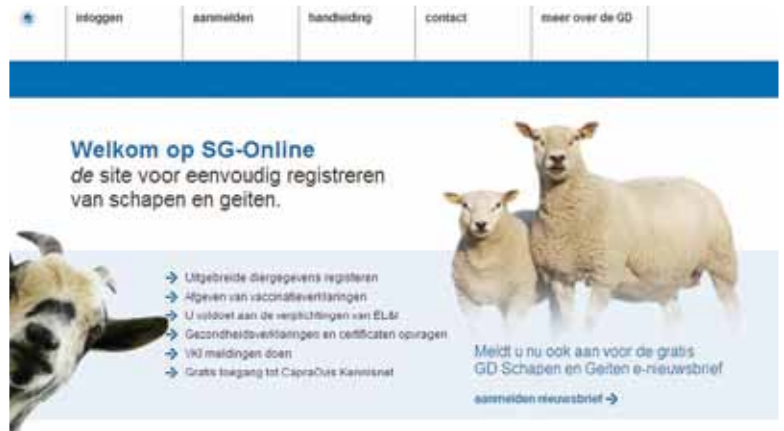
inloggen aanmelden handleiding contact meer over de GD

Welkom op SG-Online
de site voor eenvoudig registreren van schapen en geiten.

Uitgebreide diergegevens registeren
Afgeven van vaccinatieverklaringen
U voldoet aan de verplichtingen van EL&I
Gezondheidsverklaringen en certificaten opvragen
VKI meldingen doen
Gratis toegang tot CapraOvis Kennisnet

Meldt u nu ook aan voor de gratis GD Schapen en Geiten e-nieuwsbrief

aanmelden nieuwsbrief